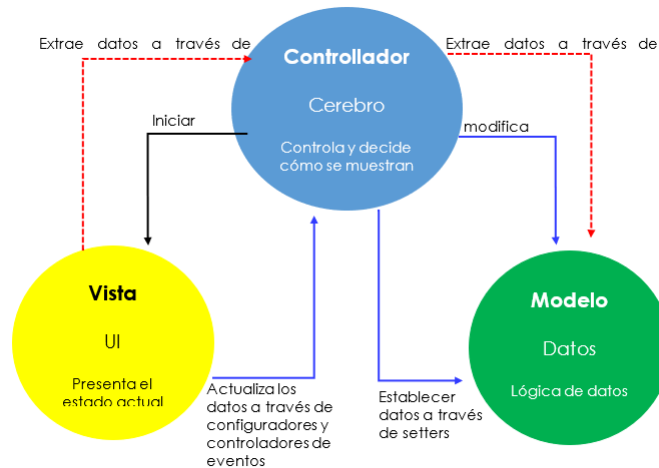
Extrae datos a través de

Controllador

Cerebro

Controla y decide cómo se muestran

Extrae datos a través de

Iniciar

modifica

Vista

UI

Presenta el estado actual

Actualiza los datos a través de configuradores y controladores de eventos

Establecer datos a través de setters

Modelo

Datos

Lógica de datos